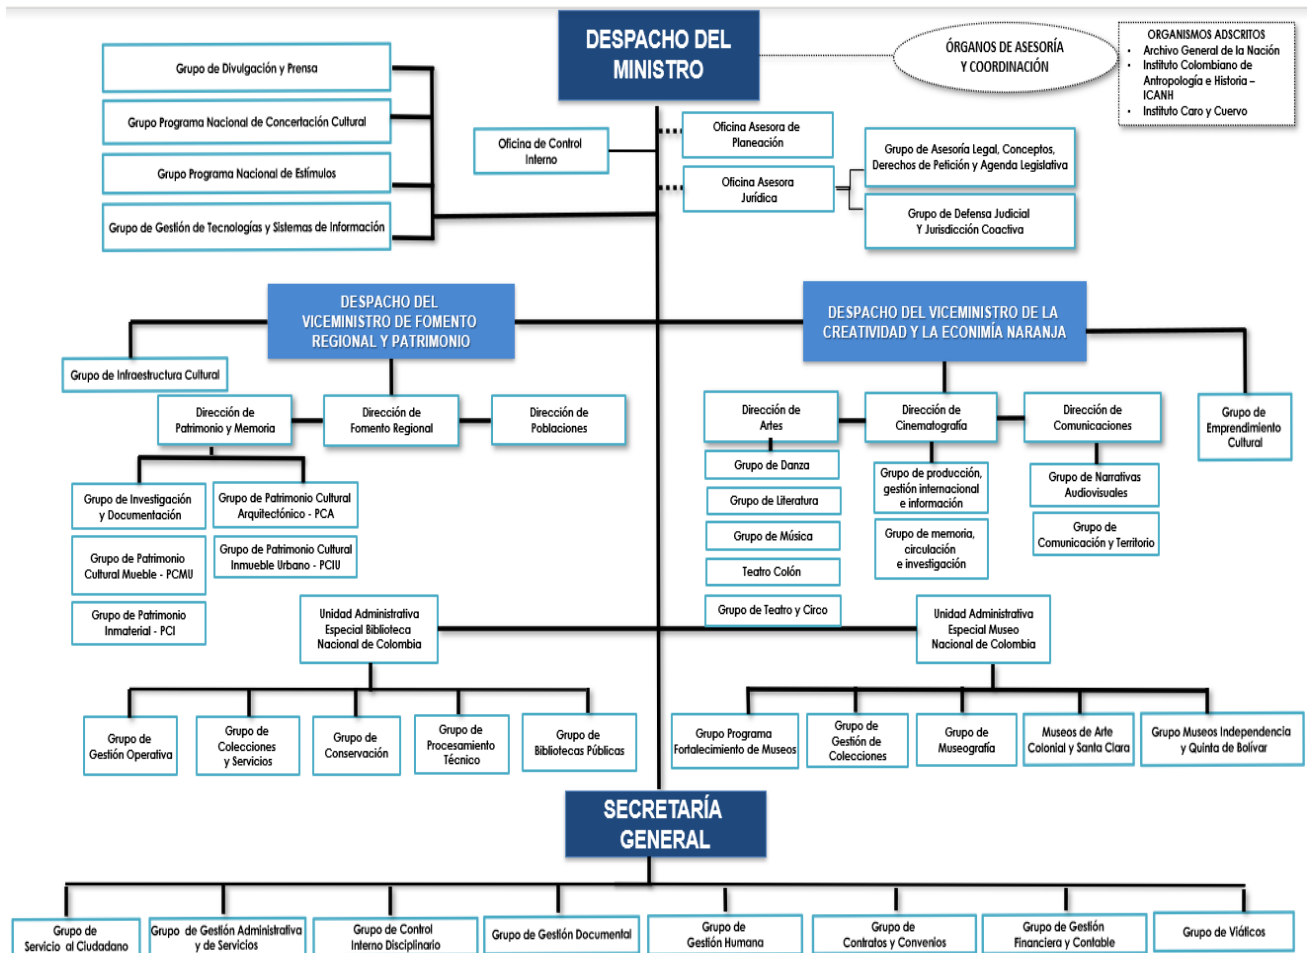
DESPACHO DEL MINISTRO

ÓRGANOS DE ASESORÍA Y COORDINACIÓN

ORGANISMOS ADSCRITOS
• Archivo General de la Nación
• Instituto Colombiano de Antropología e Historia – ICANH
• Instituto Caro y Cuervo

Grupo de Divulgación y Prensa
Grupo Programa Nacional de Concertación Cultural
Grupo Programa Nacional de Estímulos
Grupo de Gestión de Tecnologías y Sistemas de Información

Oficina de Control Interno
Oficina Asesora de Planeación
Oficina Asesora Jurídica
Grupo de Asesoría Legal, Conceptos, Derechos de Petición y Agenda Legislativa
Grupo de Defensa Judicial Y Jurisdicción Coactiva

DESPACHO DEL VICEMINISTRO DE FOMENTO REGIONAL Y PATRIMONIO
Grupo de Infraestructura Cultural
Dirección de Patrimonio y Memoria
Dirección de Fomento Regional
Dirección de Poblaciones
Grupo de Investigación y Documentación
Grupo de Patrimonio Cultural Arquitectónico - PCA
Grupo de Patrimonio Cultural Mueble - PCMU
Grupo de Patrimonio Cultural Inmueble Urbano - PCIU
Grupo de Patrimonio Inmaterial - PCI
Unidad Administrativa Especial Biblioteca Nacional de Colombia
Grupo de Gestión Operativa
Grupo de Colecciones y Servicios
Grupo de Conservación
Grupo de Procesamiento Técnico
Grupo de Bibliotecas Públicas

DESPACHO DEL VICEMINISTRO DE LA CREATIVIDAD Y LA ECONIMÍA NARANJA
Dirección de Artes
Dirección de Cinematografía
Dirección de Comunicaciones
Grupo de Emprendimiento Cultural
Grupo de Danza
Grupo de Literatura
Grupo de Música
Teatro Colón
Grupo de Teatro y Circo
Grupo de producción, gestión internacional e información
Grupo de memoria, circulación e investigación
Grupo de Narrativas Audiovisuales
Grupo de Comunicación y Territorio
Unidad Administrativa Especial Museo Nacional de Colombia
Grupo Programa Fortalecimiento de Museos
Grupo de Gestión de Colecciones
Grupo de Museografía
Museos de Arte Colonial y Santa Clara
Grupo Museos Independencia y Quinta de Bolívar

SECRETARÍA GENERAL
Grupo de Servicio al Ciudadano
Grupo de Gestión Administrativa y de Servicios
Grupo de Control Interno Disciplinario
Grupo de Gestión Documental
Grupo de Gestión Humana
Grupo de Contratos y Convenios
Grupo de Gestión Financiera y Contable
Grupo de Viáticos